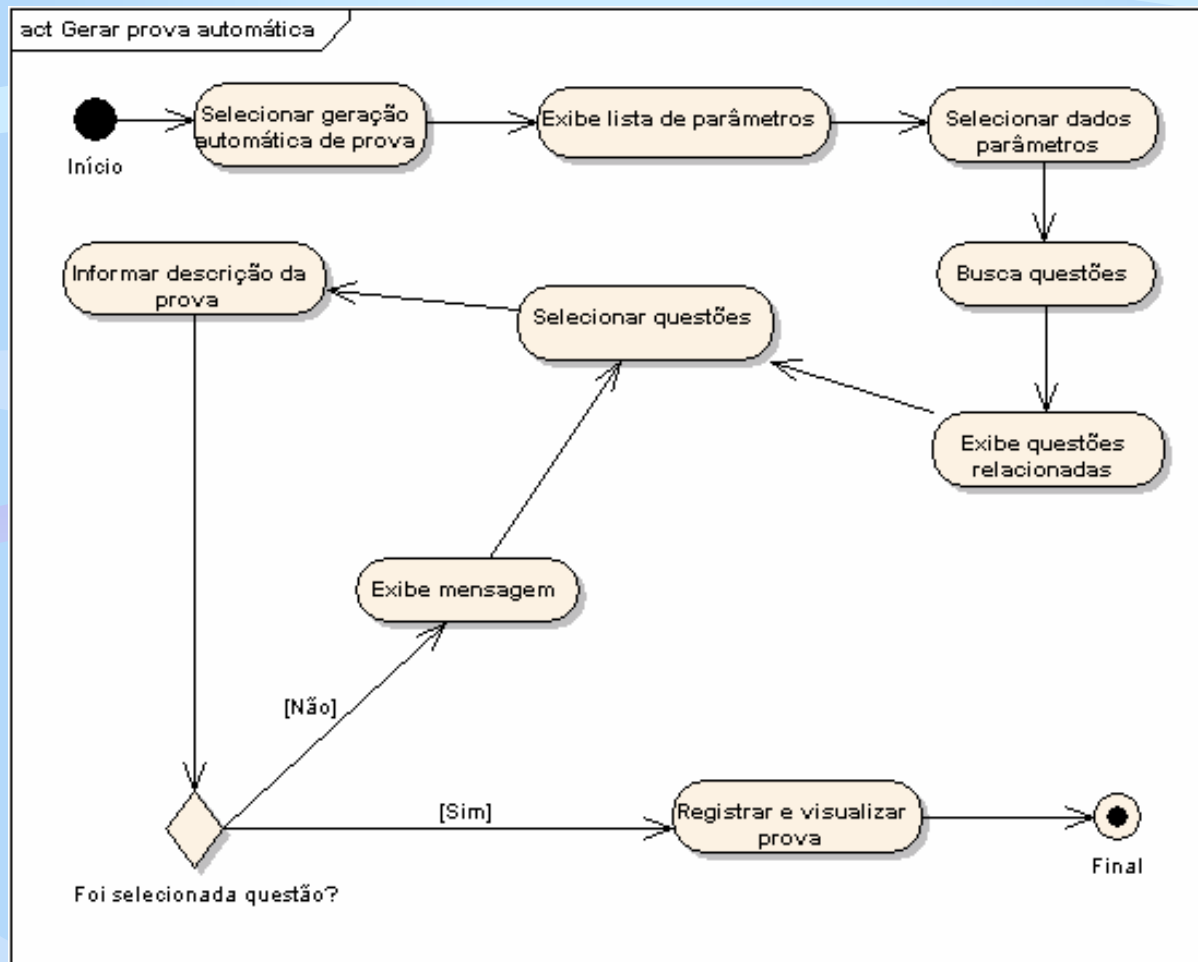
act Gerar prova automática

Início

Selecionar geração automática de prova

Exibe lista de parâmetros

Selecionar dados parâmetros

Busca questões

Exibe questões relacionadas

Selecionar questões

Informar descrição da prova

Exibe mensagem

[Não]

[Sim]

Foi selecionada questão?

Registrar e visualizar prova

Final